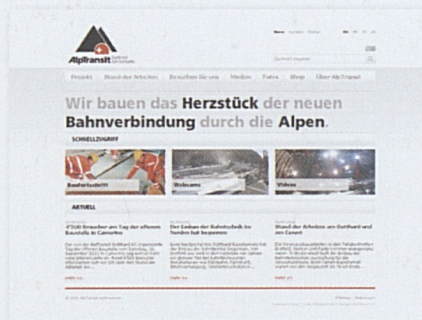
AlpTransit Gotthard

Projekt | Stand der Arbeiten | Besuchen Sie uns | Medien | Fotos | Shop | Über AlpTransit

Wir bauen das Herzstück der neuen Bahnverbindung durch die Alpen.

SCHNELLZUGRIFF

Baufortschritt

Webcams

Videos

AKTUELL

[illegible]

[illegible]

Der Einbau der Bahntechnik im Tunnel hat begonnen

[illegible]

Stand der Arbeiten am Gotthard und am Ceneri

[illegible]

© 2011 AlpTransit Gotthard AG